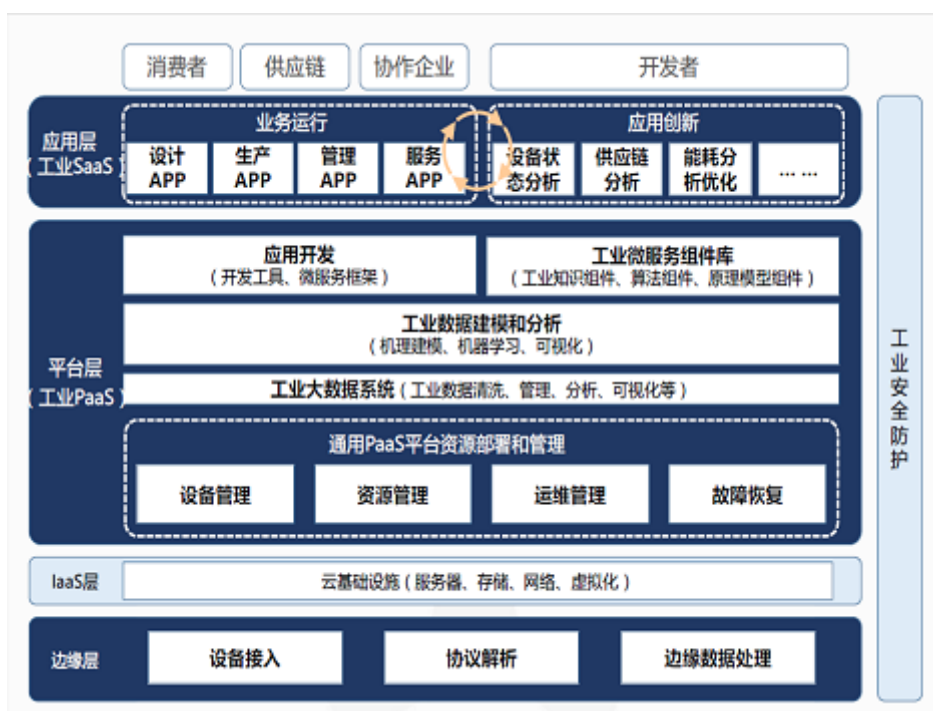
消费者
供应链
协作企业
开发者

应用层
（工业SaaS）

业务运行
设计 APP
生产 APP
管理 APP
服务 APP

应用创新
设备状态分析
供应链分析
能耗分析优化
……

平台层
（工业PaaS）

应用开发
（开发工具、微服务框架）

工业微服务组件库
（工业知识组件、算法组件、原理模型组件）

工业数据建模和分析
（机理建模、机器学习、可视化）

工业大数据系统（工业数据清洗、管理、分析、可视化等）

通用PaaS平台资源部署和管理
设备管理
资源管理
运维管理
故障恢复

IaaS层
云基础设施（服务器、存储、网络、虚拟化）

边缘层
设备接入
协议解析
边缘数据处理

工业安全防护